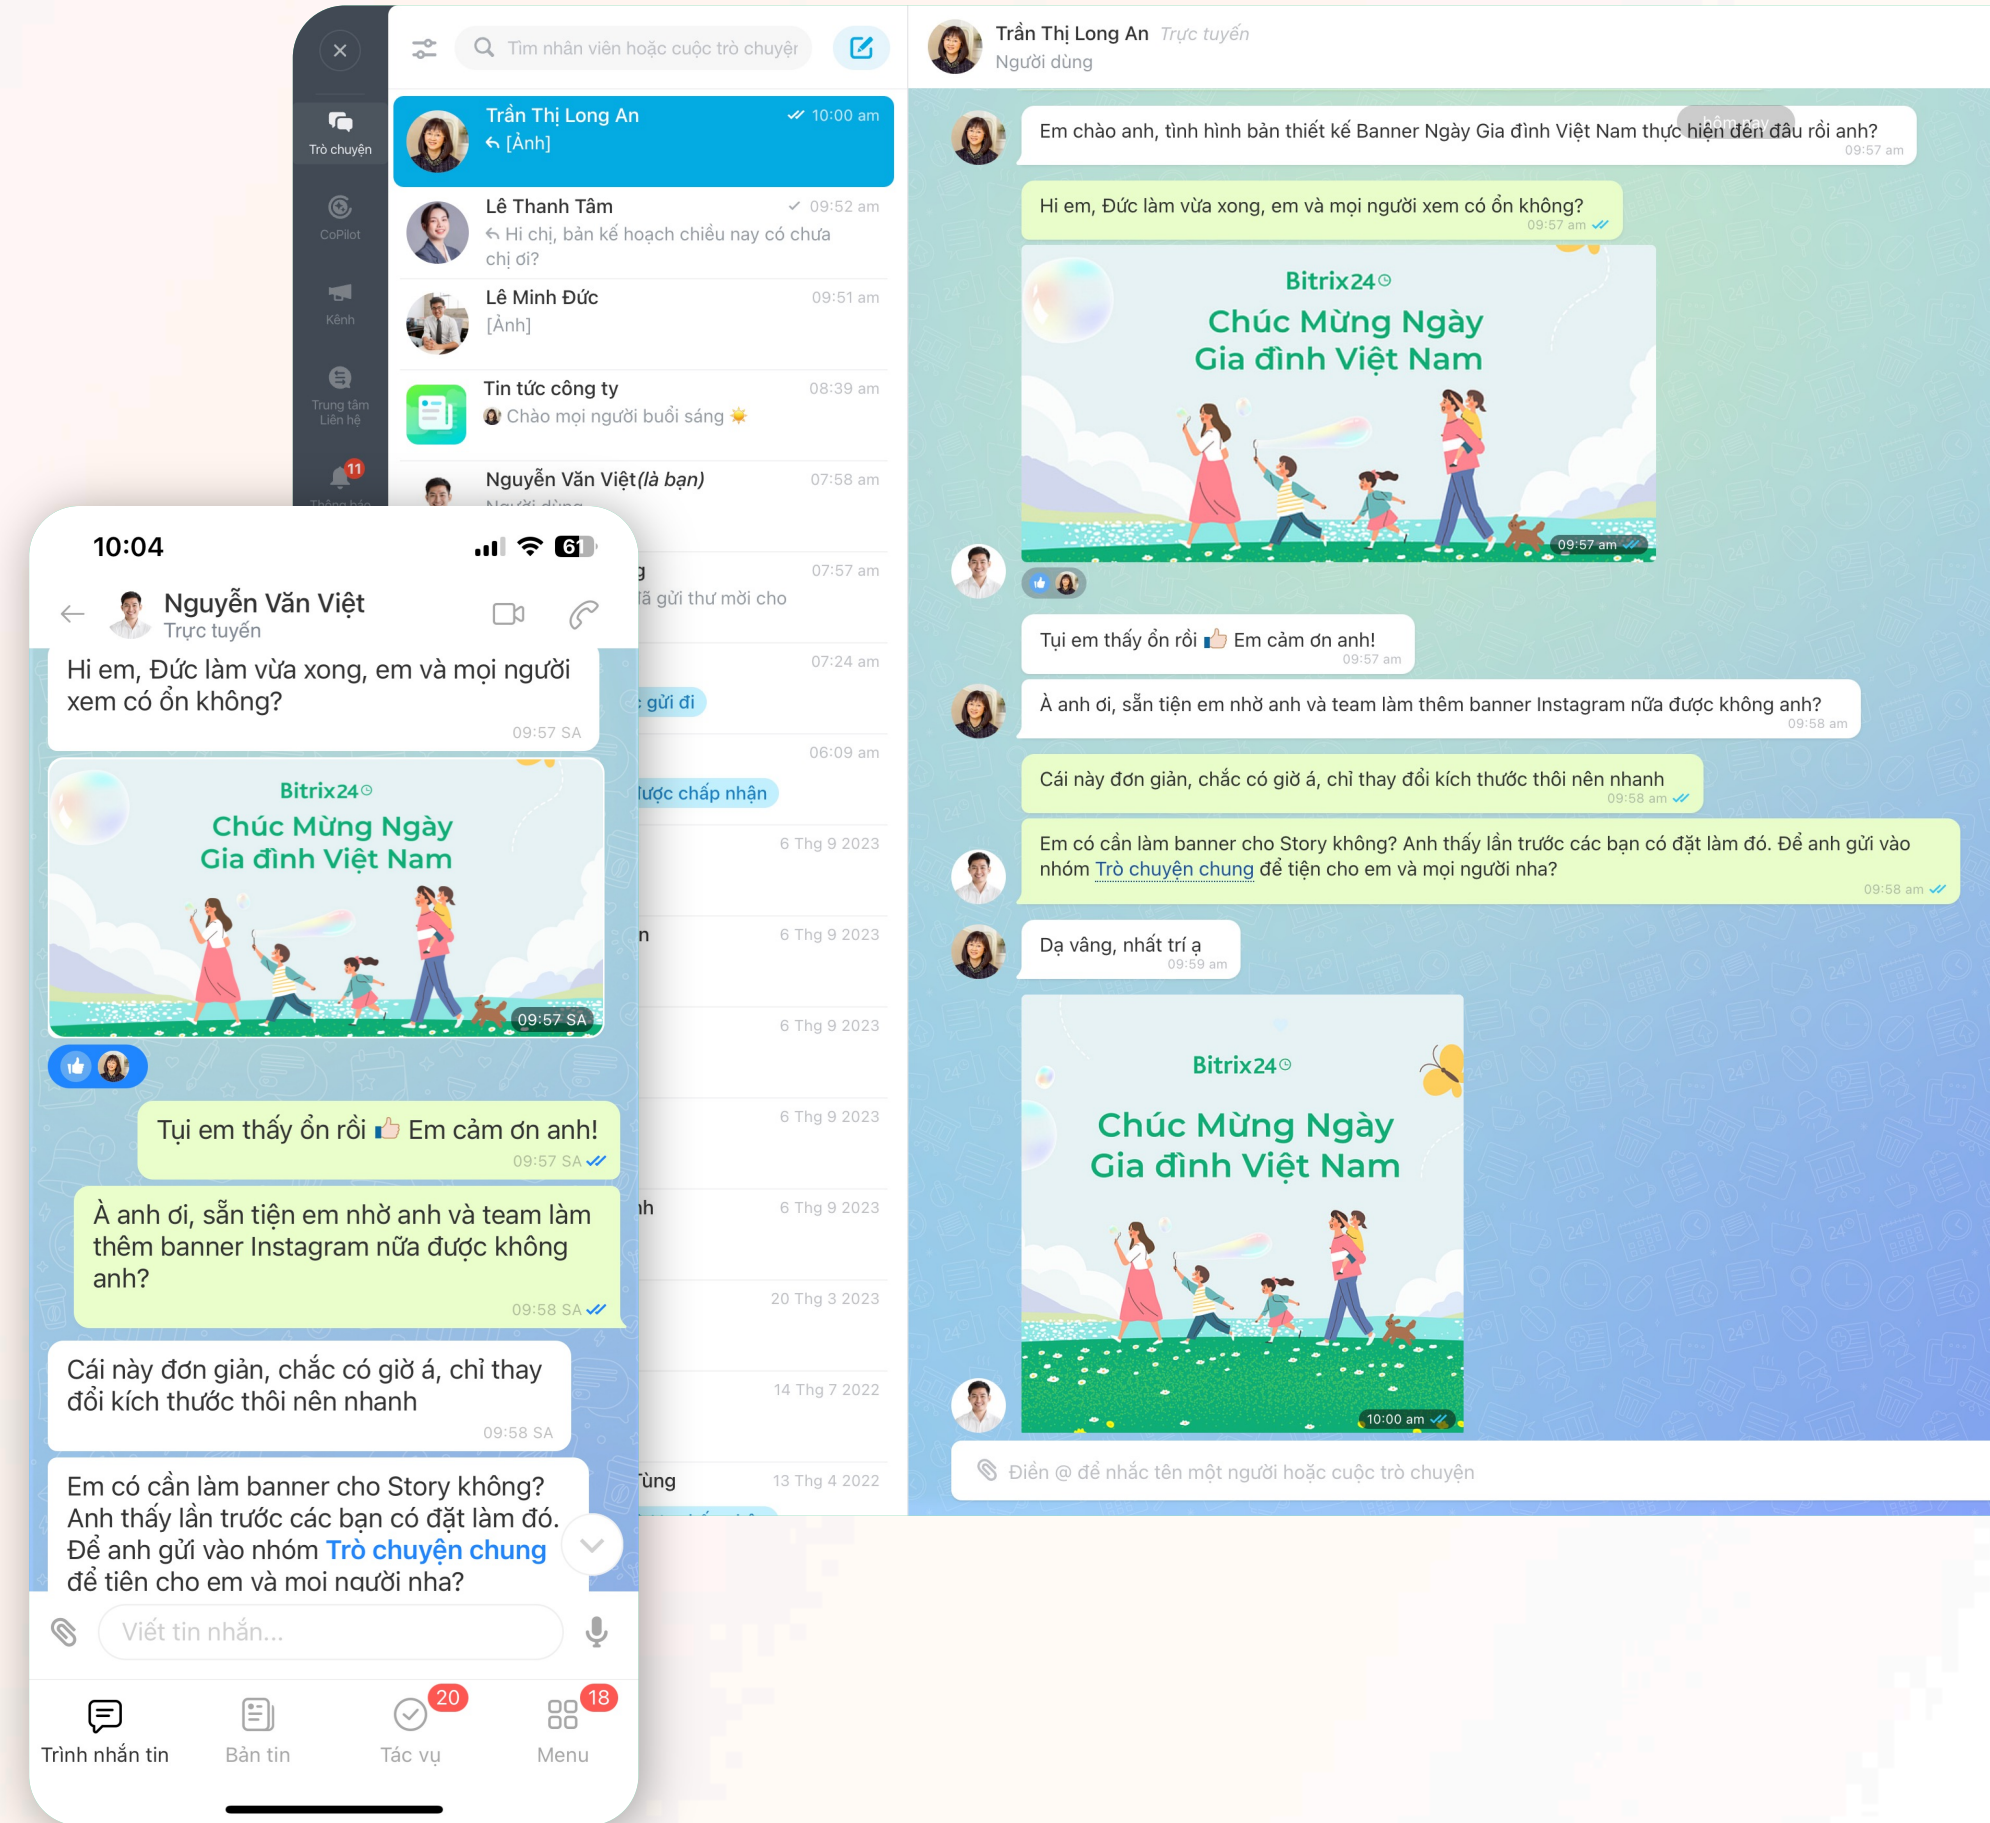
Trò chuyện
CoPilot
Kênh
Trung tâm Liên hệ
11

Tìm nhân viên hoặc cuộc trò chuyện

Trần Thị Long An 10:00 am
[Ảnh]

Lê Thanh Tâm 09:52 am
Hi chị, bản kế hoạch chiều nay có chưa chị ơi?

Lê Minh Đức 09:51 am
[Ảnh]

Tin tức công ty 08:39 am
Chào mọi người buổi sáng

Nguyễn Văn Việt(là bạn) 07:58 am

07:57 am
ã gửi thư mời cho

07:24 am
gửi đi

06:09 am
được chấp nhận

6 Thg 9 2023
6 Thg 9 2023
6 Thg 9 2023
6 Thg 9 2023
6 Thg 9 2023
20 Thg 3 2023
14 Thg 7 2022
ùng 13 Thg 4 2022

Trần Thị Long An Trực tuyến
Người dùng

hôm nay

Em chào anh, tình hình bản thiết kế Banner Ngày Gia đình Việt Nam thực hiện đến đâu rồi anh? 09:57 am

Hi em, Đức làm vừa xong, em và mọi người xem có ổn không? 09:57 am

Bitrix24
Chúc Mừng Ngày Gia đình Việt Nam
09:57 am

Tụi em thấy ổn rồi Em cảm ơn anh! 09:57 am

À anh ơi, sẵn tiện em nhờ anh và team làm thêm banner Instagram nữa được không anh? 09:58 am

Cái này đơn giản, chắc có giờ á, chỉ thay đổi kích thước thôi nên nhanh 09:58 am

Em có cần làm banner cho Story không? Anh thấy lần trước các bạn có đặt làm đó. Để anh gửi vào nhóm Trò chuyện chung để tiện cho em và mọi người nha? 09:58 am

Dạ vâng, nhất trí ạ 09:59 am

Bitrix24
Chúc Mừng Ngày Gia đình Việt Nam
10:00 am

Điền @ để nhắc tên một người hoặc cuộc trò chuyện

10:04
61
Nguyễn Văn Việt
Trực tuyến

Hi em, Đức làm vừa xong, em và mọi người xem có ổn không? 09:57 SA

Bitrix24
Chúc Mừng Ngày Gia đình Việt Nam
09:57 SA

Tụi em thấy ổn rồi Em cảm ơn anh! 09:57 SA

À anh ơi, sẵn tiện em nhờ anh và team làm thêm banner Instagram nữa được không anh? 09:58 SA

Cái này đơn giản, chắc có giờ á, chỉ thay đổi kích thước thôi nên nhanh 09:58 SA

Em có cần làm banner cho Story không? Anh thấy lần trước các bạn có đặt làm đó. Để anh gửi vào nhóm Trò chuyện chung để tiện cho em và mọi người nha?

Viết tin nhắn...

Trình nhắn tin
Bản tin
20
Tác vụ
18
Menu